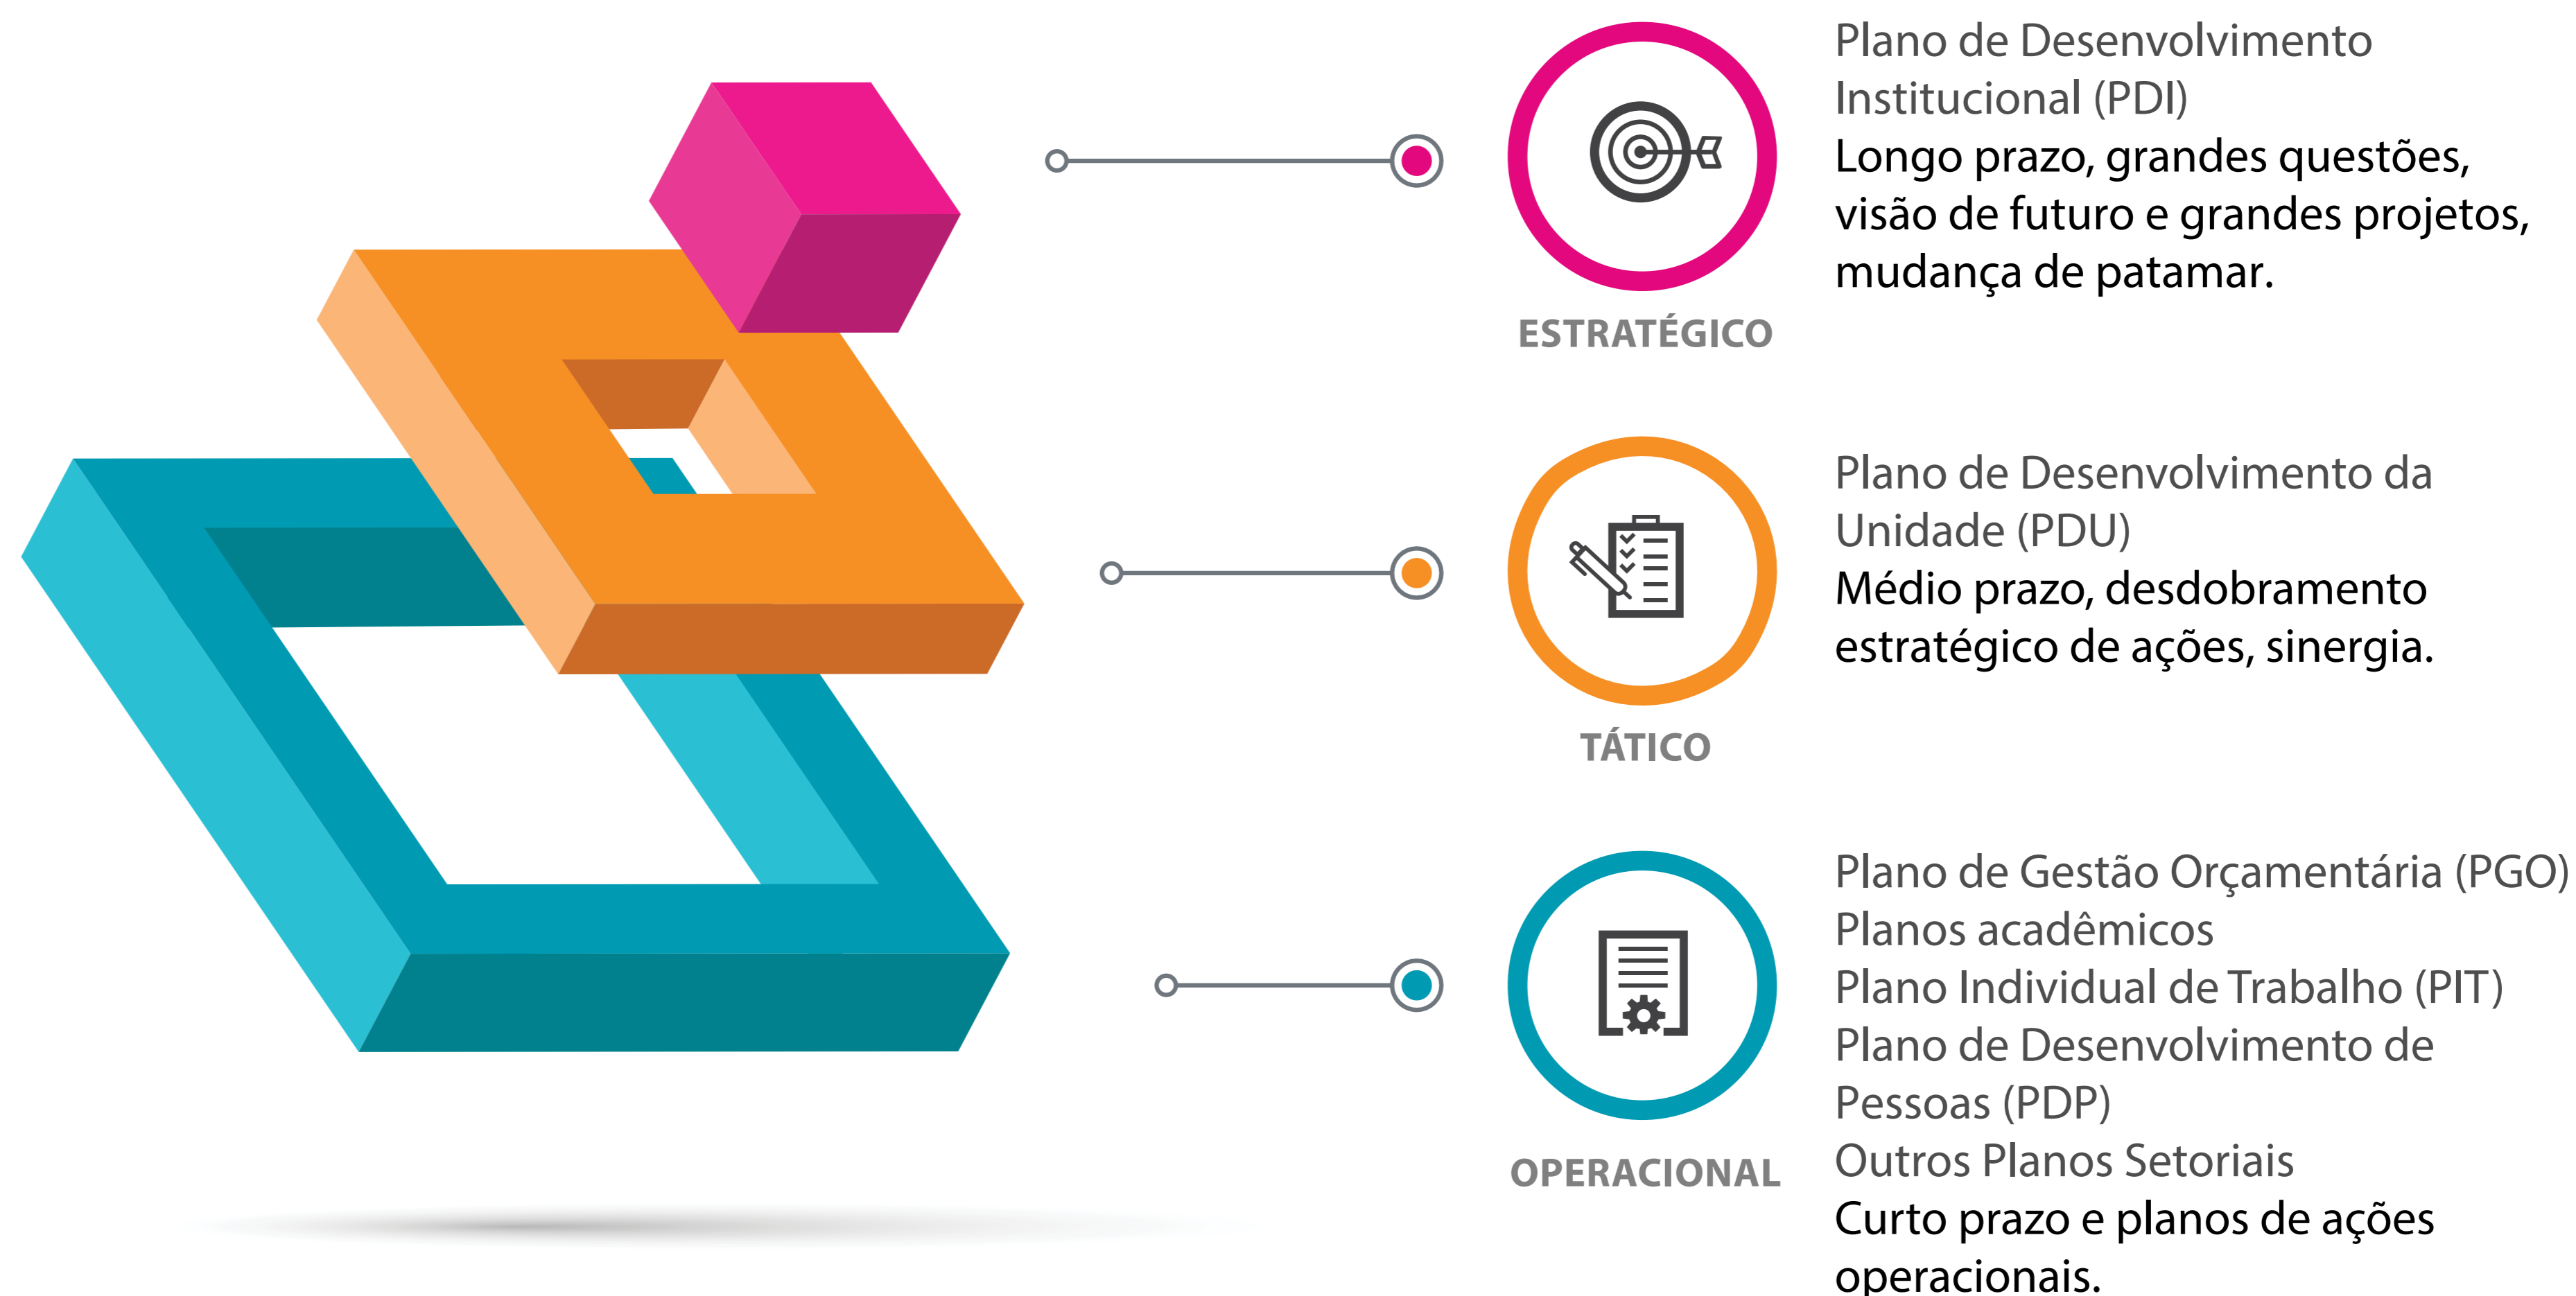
ESTRATÉGICO

Plano de Desenvolvimento Institucional (PDI)
Longo prazo, grandes questões, visão de futuro e grandes projetos, mudança de patamar.

TÁTICO

Plano de Desenvolvimento da Unidade (PDU)
Médio prazo, desdobramento estratégico de ações, sinergia.

OPERACIONAL

Plano de Gestão Orçamentária (PGO)
Planos acadêmicos
Plano Individual de Trabalho (PIT)
Plano de Desenvolvimento de Pessoas (PDP)
Outros Planos Setoriais
Curto prazo e planos de ações operacionais.